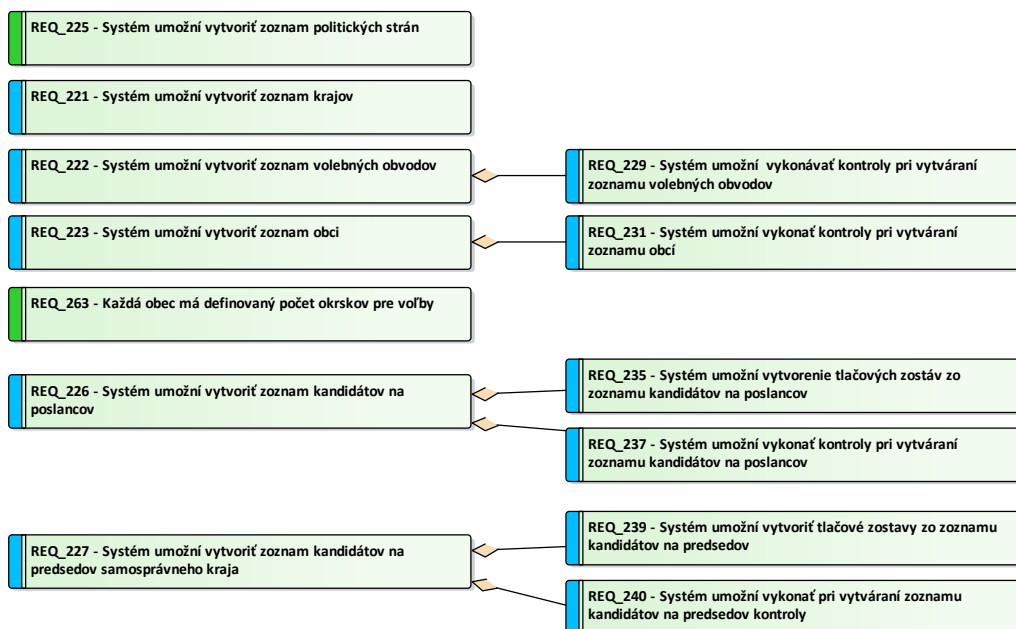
REQ_225 - Systém umožní vytvoriť zoznam politických strán

REQ_221 - Systém umožní vytvoriť zoznam krajov

REQ_222 - Systém umožní vytvoriť zoznam volebných obvodov

REQ_229 - Systém umožní vykonávať kontroly pri vytváraní zoznamu volebných obvodov

REQ_223 - Systém umožní vytvoriť zoznam obci

REQ_231 - Systém umožní vykonať kontroly pri vytváraní zoznamu obcí

REQ_263 - Každá obec má definovaný počet okrskov pre voľby

REQ_226 - Systém umožní vytvoriť zoznam kandidátov na poslancov

REQ_235 - Systém umožní vytvorenie tlačových zostáv zo zoznamu kandidátov na poslancov

REQ_237 - Systém umožní vykonať kontroly pri vytváraní zoznamu kandidátov na poslancov

REQ_227 - Systém umožní vytvoriť zoznam kandidátov na predsedov samosprávneho kraja

REQ_239 - Systém umožní vytvoriť tlačové zostavy zo zoznamu kandidátov na predsedov

REQ_240 - Systém umožní vykonať pri vytváraní zoznamu kandidátov na predsedov kontroly